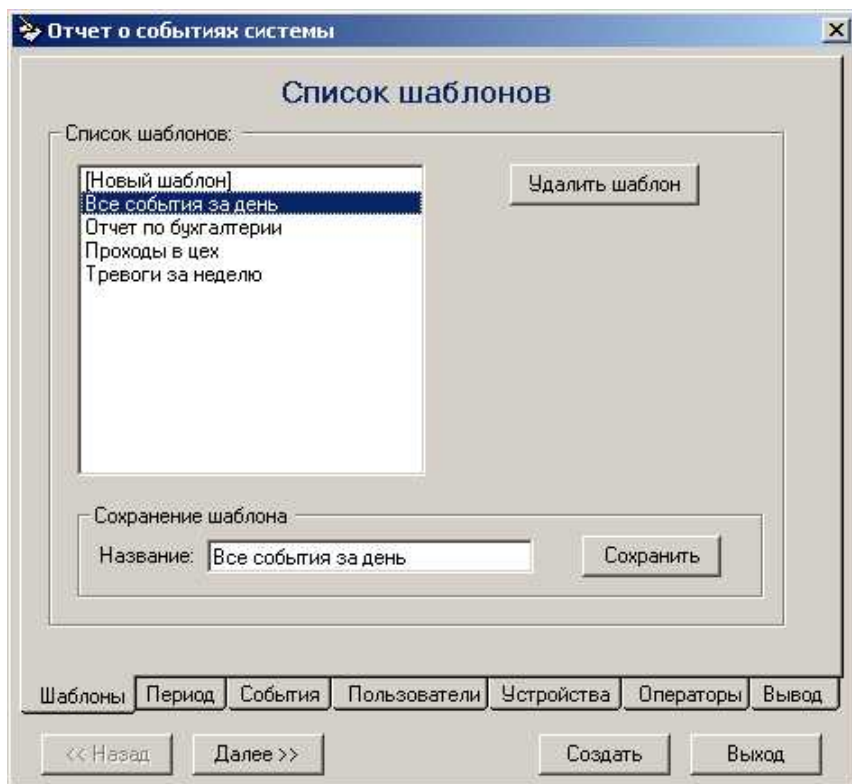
Отчет о событиях системы

Список шаблонов

Список шаблонов:

[Новый шаблон]
Все события за день
Отчет по бухгалтерии
Проходы в цех
Тревоги за неделю

Удалить шаблон

Сохранение шаблона

Название: Все события за день

Сохранить

Шаблоны | Период | События | Пользователи | Устройства | Операторы | Вывод

<< Назад | Далее >> | Создать | Выход